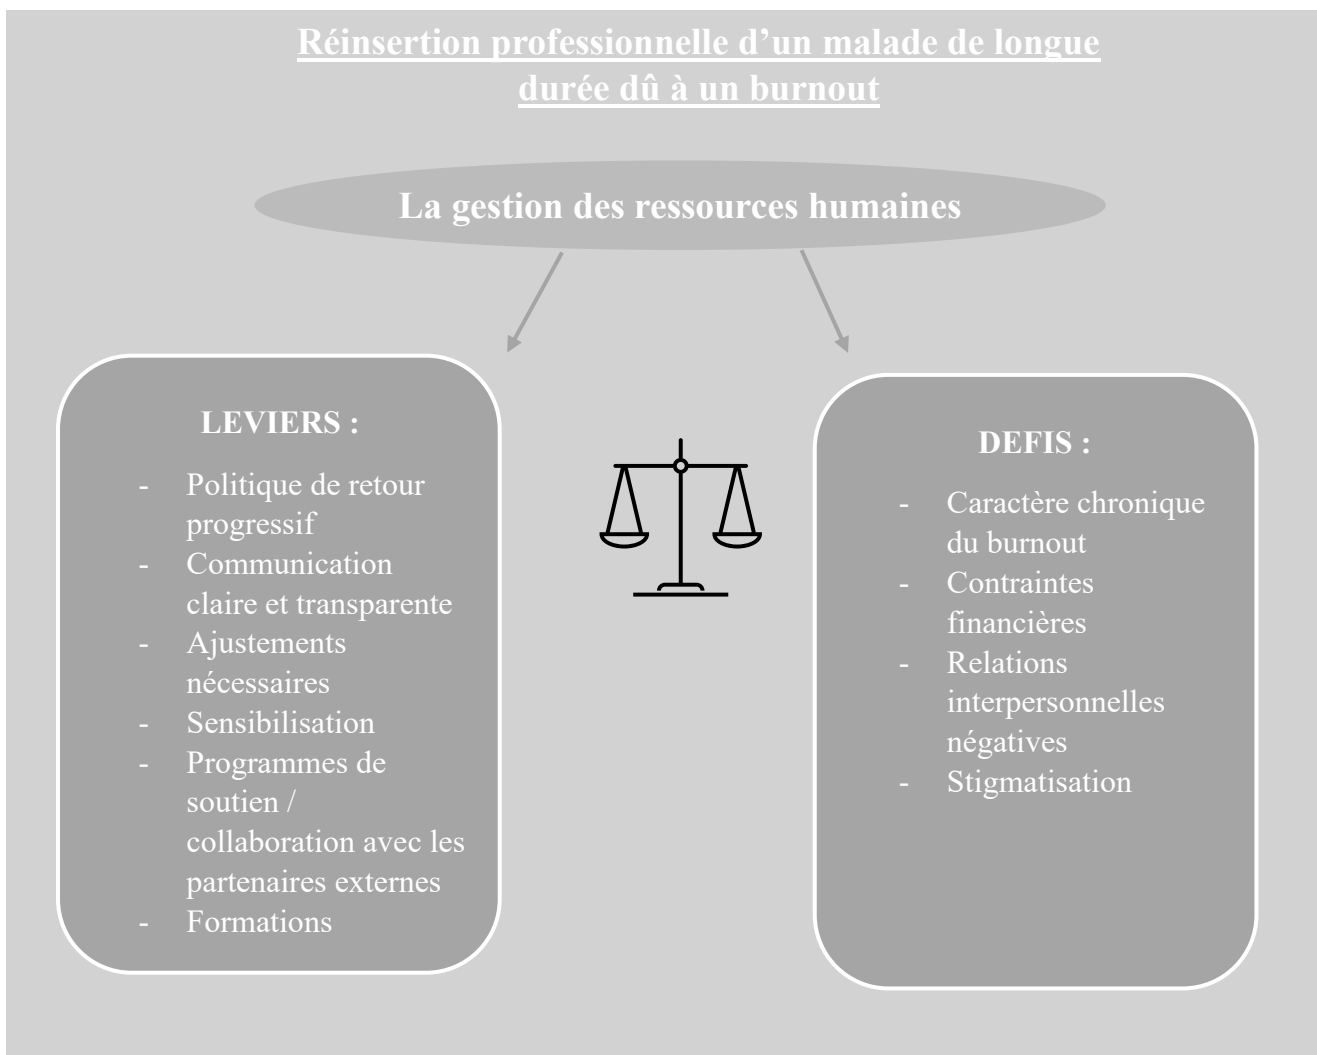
Réinsertion professionnelle d'un malade de longue durée dû à un burnout

La gestion des ressources humaines

LEVIERS :

- Politique de retour progressif
- Communication claire et transparente
- Ajustements nécessaires
- Sensibilisation
- Programmes de soutien / collaboration avec les partenaires externes
- Formations

DEFIS :

- Caractère chronique du burnout
- Contraintes financières
- Relations interpersonnelles négatives
- Stigmatisation